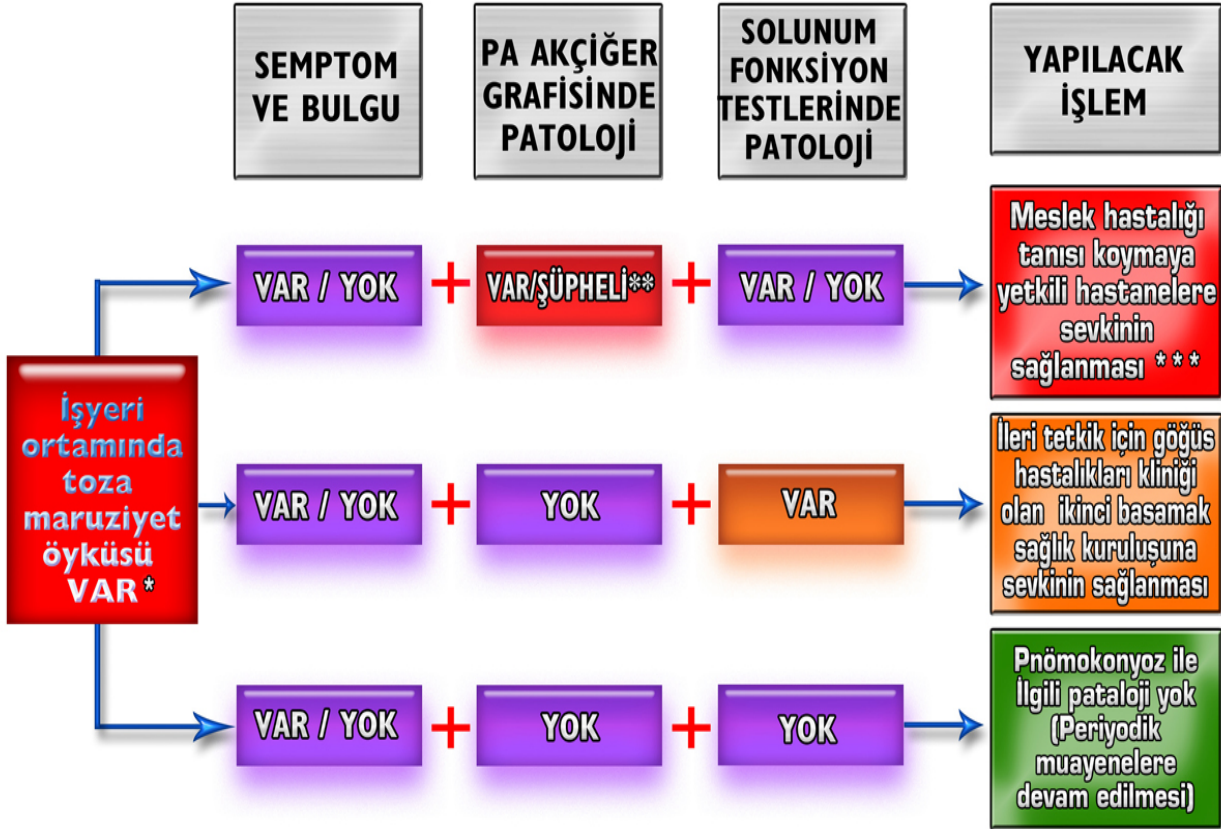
SEMPTOM VE BULGU

PA AKÇİĞER GRAFİSİNDE PATOLOJİ

SOLUNUM FONKSİYON TESTLERİNDE PATOLOJİ

YAPILACAK İŞLEM

İşyeri ortamında toza maruziyet öyküsü VAR*

VAR / YOK + VAR/ŞÜPHELİ** + VAR / YOK

Meslek hastalığı tanısı koymaya yetkili hastanelere sevkinin sağlanması ***

VAR / YOK + YOK + VAR

İleri tetkik için göğüs hastalıkları kliniği olan ikinci basamak sağlık kuruluşuna sevkinin sağlanması

VAR / YOK + YOK + YOK

Pnömokonyoz ile İlgili pataloji yok (Periyodik muayenelere devam edilmesi)